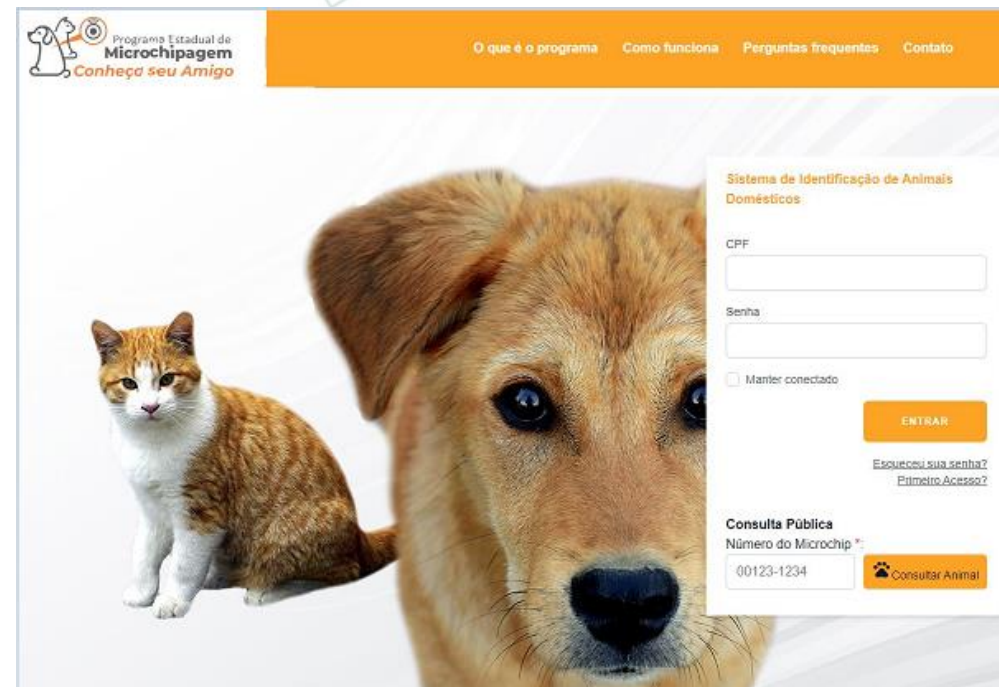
Programa Estadual de
Microchipagem
Conheça seu Amigo

O que é o programa   Como funciona   Perguntas frequentes   Contato

Sistema de Identificação de Animais Domésticos

CPF

Senha

Manter conectado

ENTRAR

Esqueceu sua senha?
Primeiro Acesso?

Consulta Pública
Número do Microchip *:
00123-1234
Consultar Animal